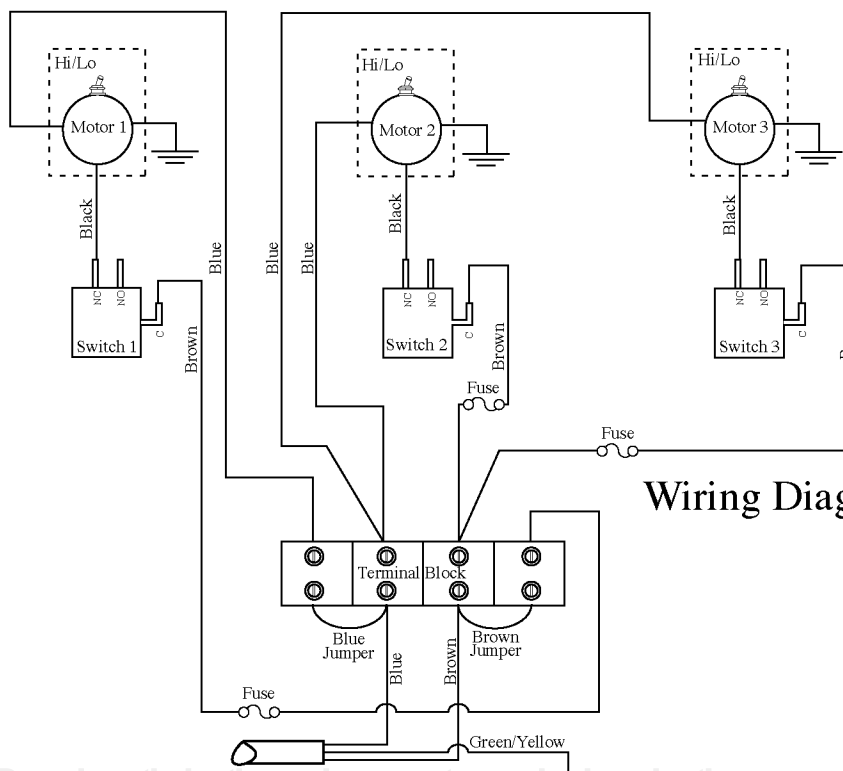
Hi/Lo
Motor 1
Black
NC NO
C
Switch 1
Blue
Brown
Hi/Lo
Motor 2
Blue
Blue
Black
NC NO
C
Switch 2
Brown
Fuse
Hi/Lo
Motor 3
Black
NC NO
C
Switch 3
Fuse
Wiring Diag
Terminal Block
Blue Jumper
Brown Jumper
Fuse
Blue
Brown
Green/Yellow